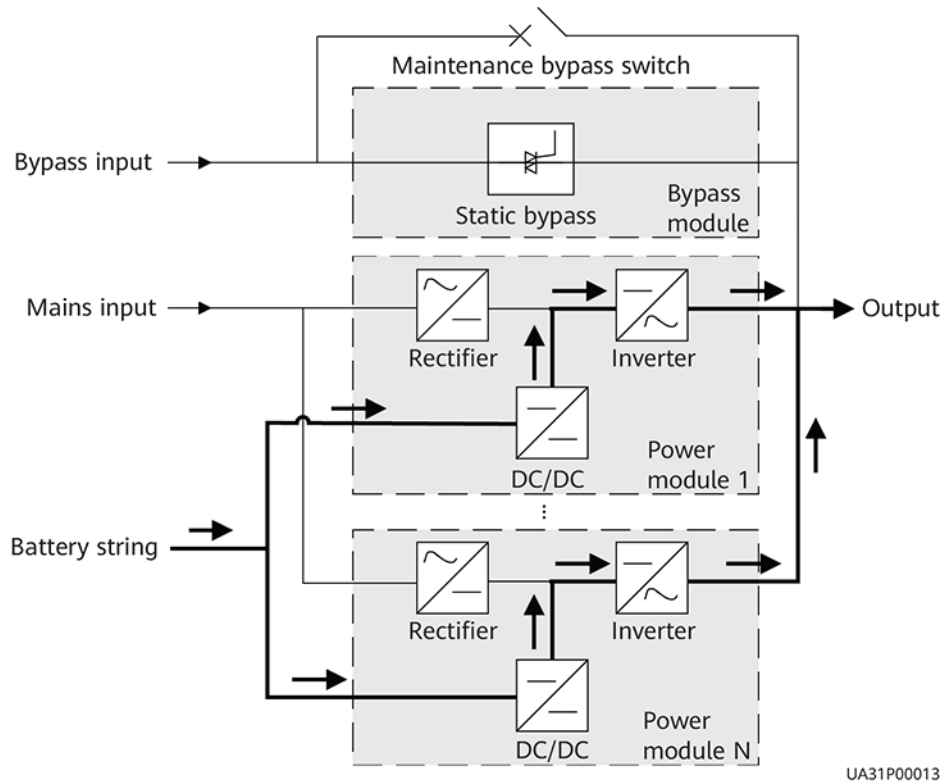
Maintenance bypass switch

Bypass input

Static bypass

Bypass module

Mains input

Rectifier

Inverter

Output

DC/DC

Power module 1

⋮

Battery string

Rectifier

Inverter

DC/DC

Power module N

UA31P00013